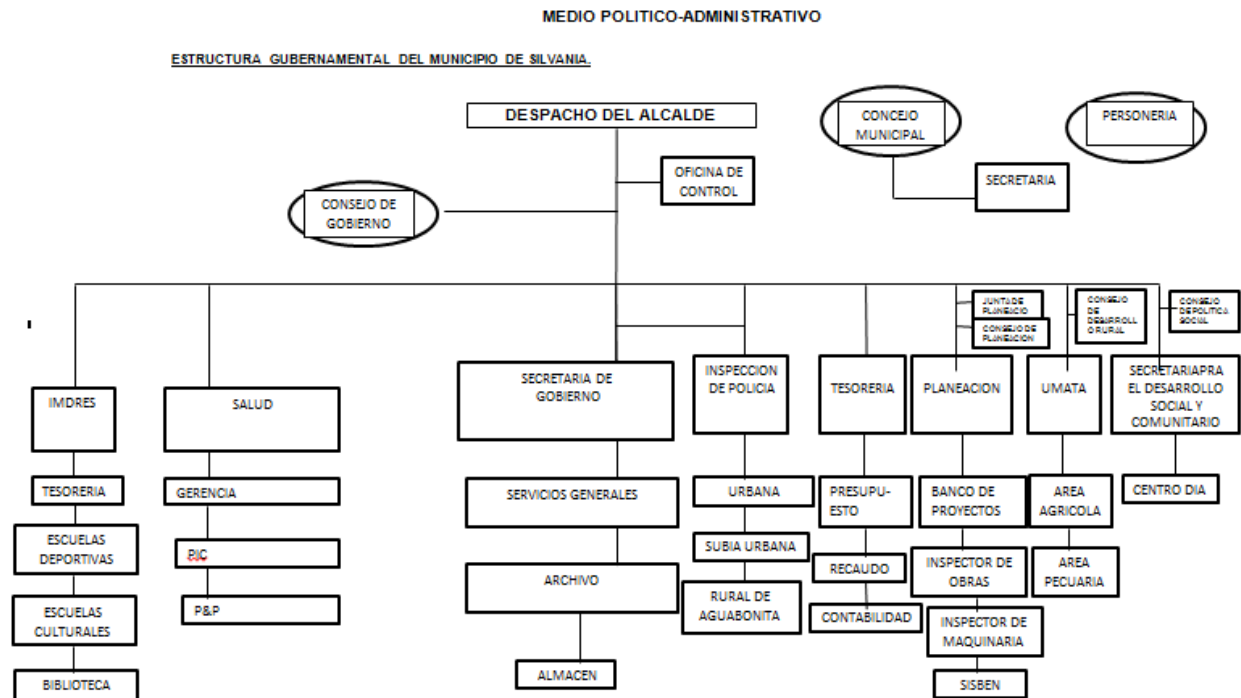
MEDIO POLITICO-ADMINISTRATIVO

ESTRUCTURA GUBERNAMENTAL DEL MUNICIPIO DE SILVANIA.

DESPACHO DEL ALCALDE

CONCEJO MUNICIPAL

PERSONERIA

OFICINA DE CONTROL

SECRETARIA

CONSEJO DE GOBIERNO

JUNTA DE PLANEACIO

CONSEJO DE PLANEACION

CONSEJO DE DESARROLL O RURAL

CONSEJO DE POLITICA SOCIAL

IMDRES

SALUD

SECRETARIA DE GOBIERNO

INSPECCION DE POLICIA

TESORERIA

PLANEACION

UMATA

SECRETARIAPRA EL DESARROLLO SOCIAL Y COMUNITARIO

TESORERIA

ESCUELAS DEPORTIVAS

ESCUELAS CULTURALES

BIBLIOTECA

GERENCIA

PIC

P&P

SERVICIOS GENERALES

ARCHIVO

ALMACEN

URBANA

SUBIA URBANA

RURAL DE AGUABONITA

PRESUPU-ESTO

RECAUDO

CONTABILIDAD

BANCO DE PROYECTOS

INSPECTOR DE OBRAS

INSPECTOR DE MAQUINARIA

SISBEN

AREA AGRICOLA

AREA PECUARIA

CENTRO DIA